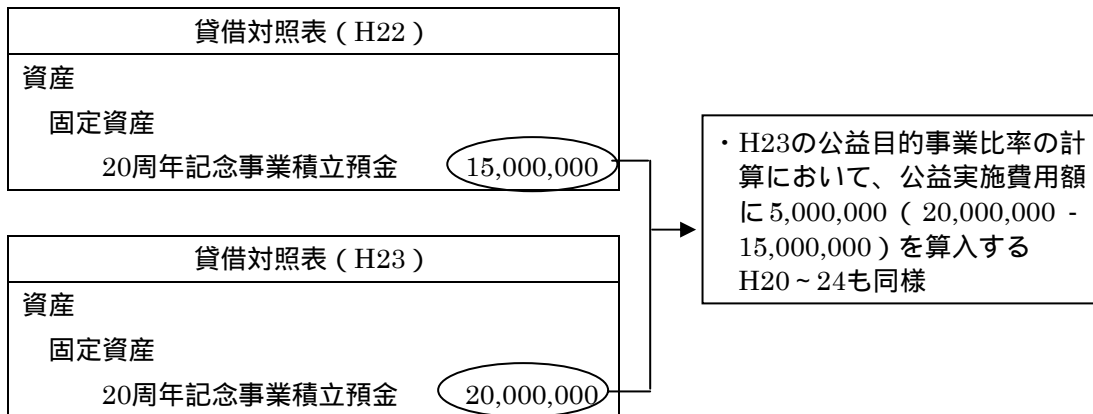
貸借対照表（H22）

資産

固定資産

20周年記念事業積立預金 15,000,000

貸借対照表（H23）

資産

固定資産

20周年記念事業積立預金 20,000,000

・H23の公益目的事業比率の計算において、公益実施費用額に5,000,000（20,000,000 - 15,000,000）を算入する
H20～24も同様